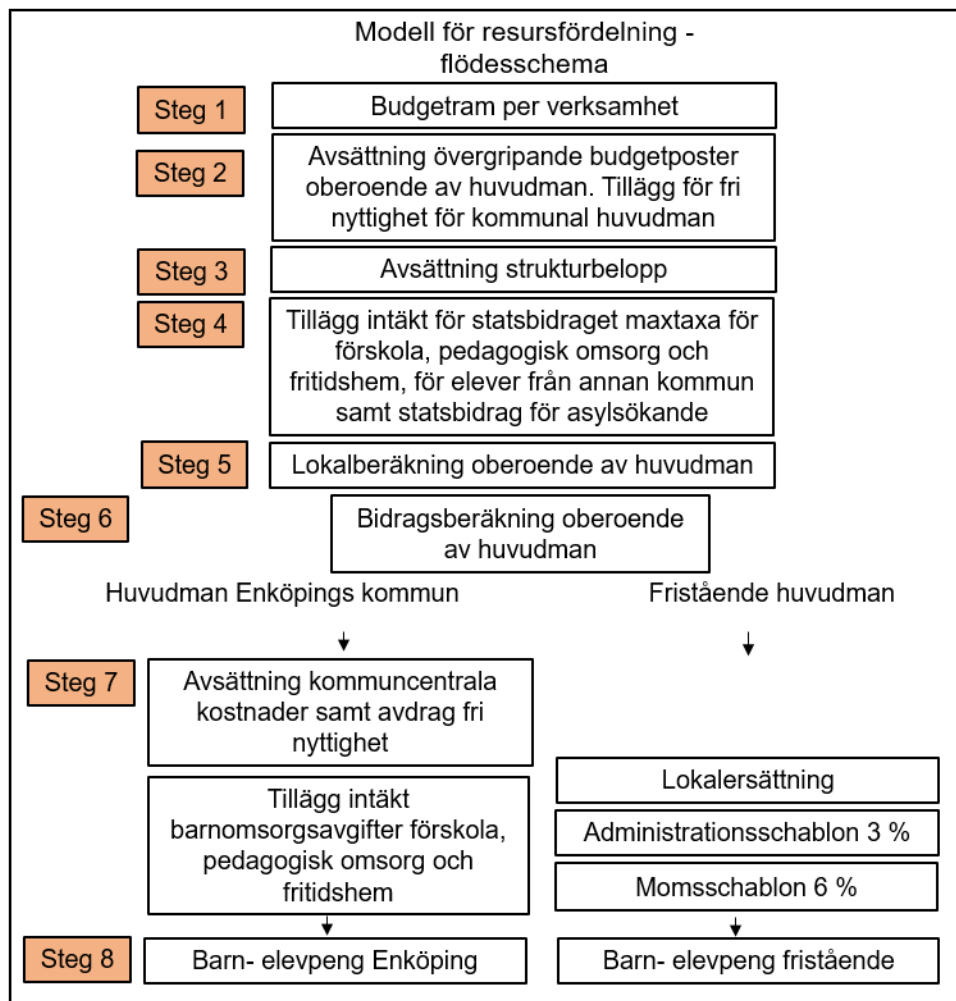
Modell för resursfördelning - flödesschema

Steg 1
Budgetram per verksamhet

Steg 2
Avsättning övergripande budgetposter oberoende av huvudman. Tillägg för fri nyttighet för kommunal huvudman

Steg 3
Avsättning strukturbelopp

Steg 4
Tillägg intäkt för statsbidraget maxtaxa för förskola, pedagogisk omsorg och fritidshem, för elever från annan kommun samt statsbidrag för asylsökande

Steg 5
Lokalberäkning oberoende av huvudman

Steg 6
Bidragsberäkning oberoende av huvudman

Huvudman Enköpings kommun

Fristående huvudman

Steg 7
Avsättning kommuncentrala kostnader samt avdrag fri nyttighet

Tillägg intäkt barnomsorgsavgifter förskola, pedagogisk omsorg och fritidshem

Lokalersättning

Administrationsschablon 3 %

Momsschablon 6 %

Steg 8
Barn- elevpeng Enköping

Barn- elevpeng fristående